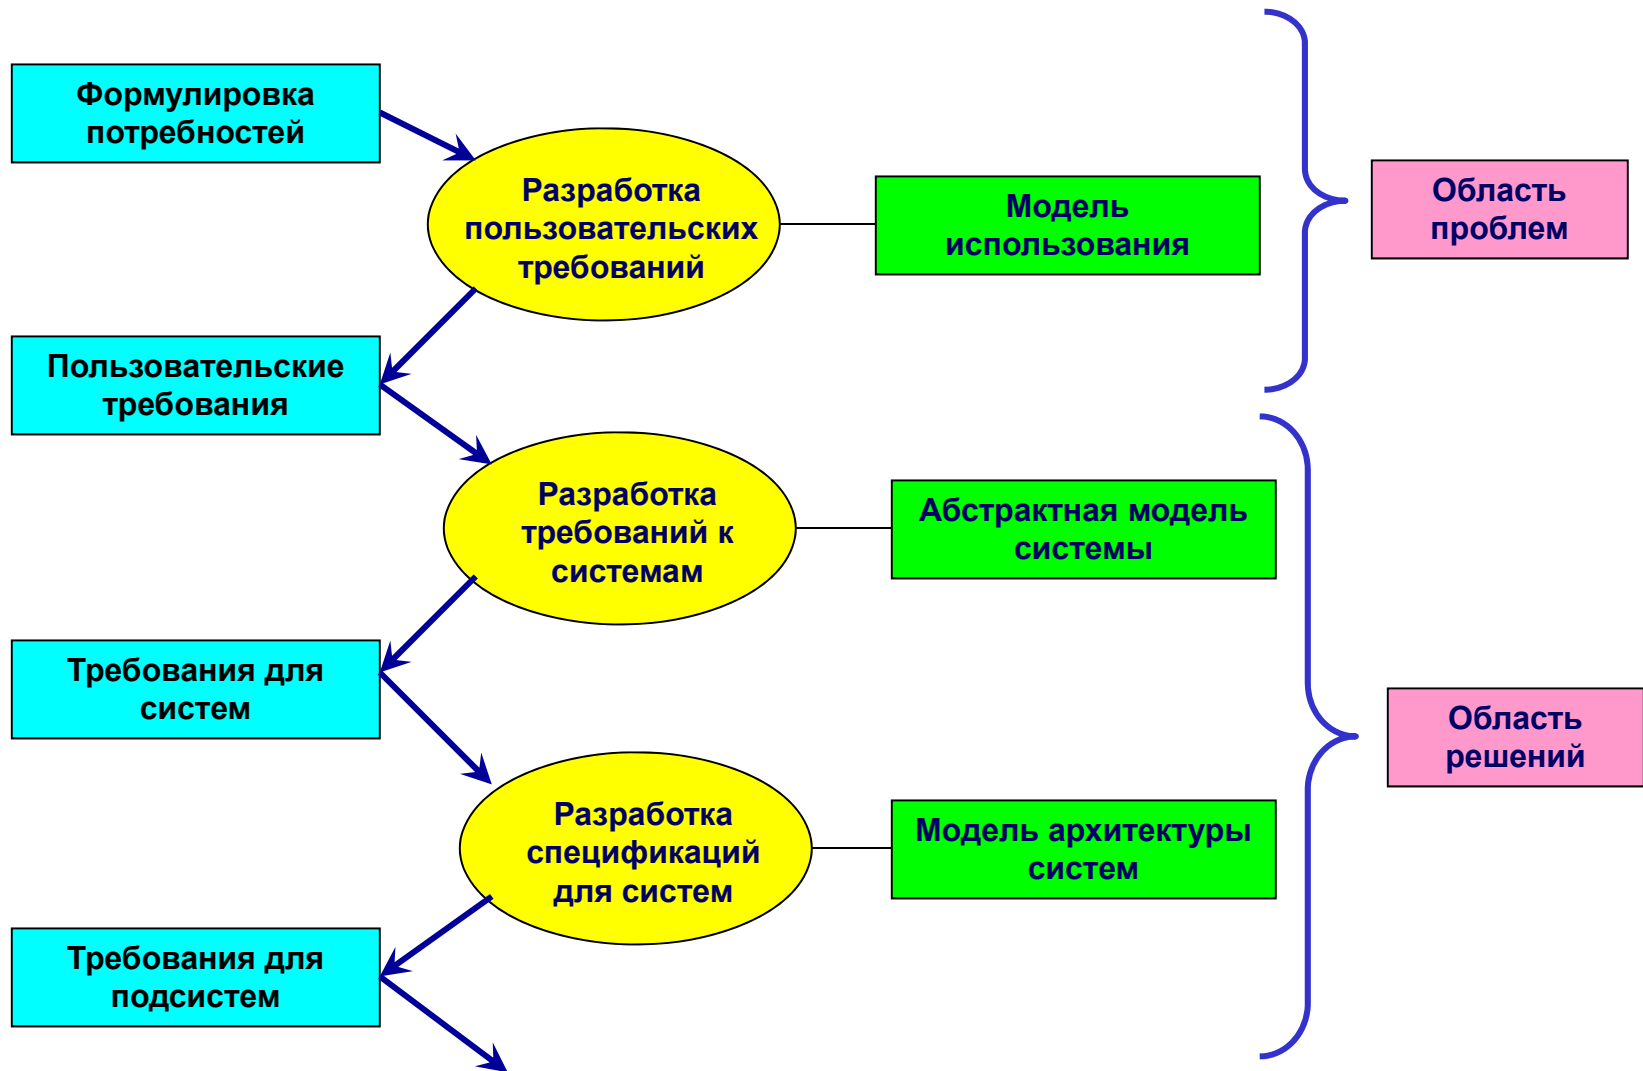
Формулировка потребностей

Разработка пользовательских требований

Модель использования

Область проблем

Пользовательские требования

Разработка требований к системам

Абстрактная модель системы

Требования для систем

Область решений

Разработка спецификаций для систем

Модель архитектуры систем

Требования для подсистем